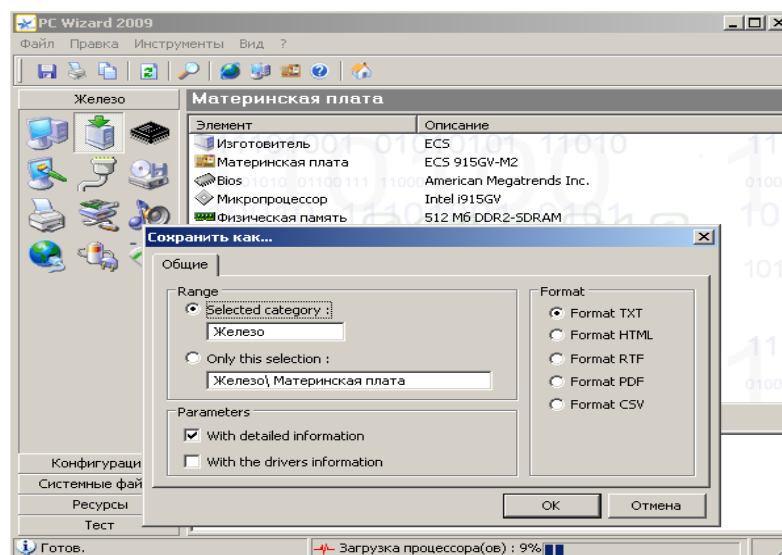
PC Wizard 2009

Файл Правка Инструменты Вид ?

Железо

Материнская плата

| Элемент | Описание |
|---|---|
| Изготовитель | ECS |
| Материнская плата | ECS 915GV-M2 |
| Bios | American Megatrends Inc. |
| Микропроцессор | Intel i915GV |
| Физическая память | 512 Мб DDR2-SDRAM |

Сохранить как...

Общие

Range

Selected category :

Железо

Only this selection :

Железо\ Материнская плата

Parameters

With detailed information

With the drivers information

Format

Format TXT

Format HTML

Format RTF

Format PDF

Format CSV

OK

Отмена

Конфигураци

Системные фай

Ресурсы

Тест

Готов.

Загрузка процессора(ов) : 9%